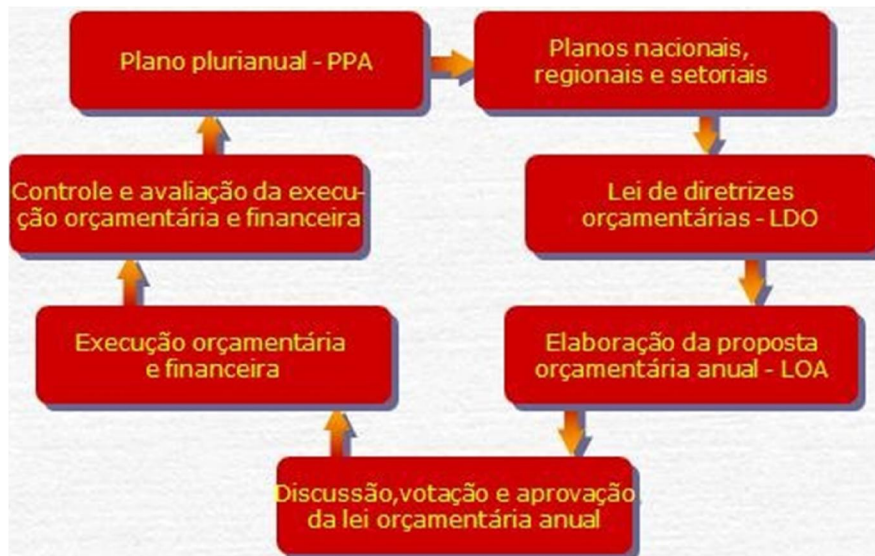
Plano plurianual - PPA

Planos nacionais, regionais e setoriais

Lei de diretrizes orçamentárias - LDO

Elaboração da proposta orçamentária anual - LOA

Discussão,votação e aprovação da lei orçamentária anual

Execução orçamentária e financeira

Controle e avaliação da execução orçamentária e financeira